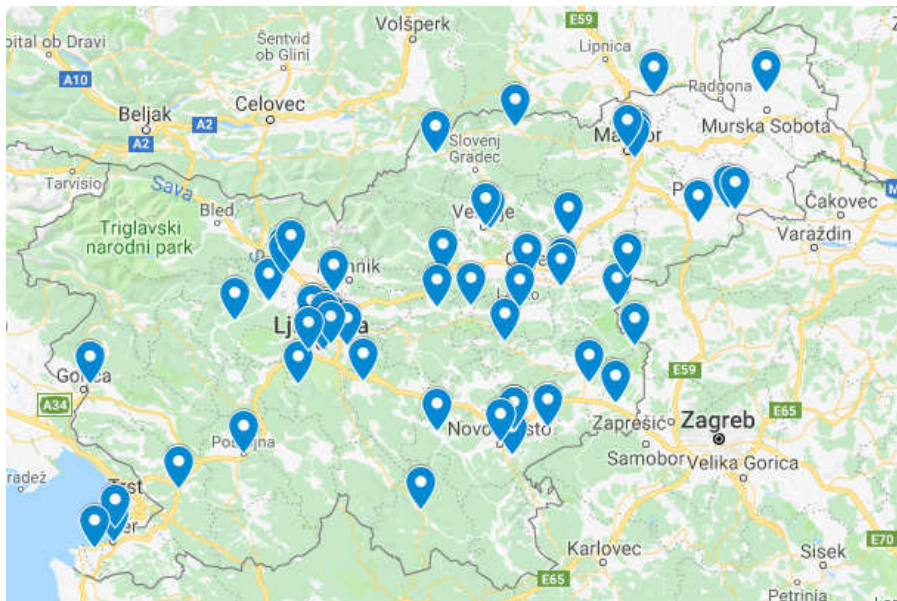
pital ob Dravi
Šentvid ob Glini
Volšperk
E59
Lipnica
Radgona
A10
Beljak
Celovec
A2
A2
Slovenj Gradec
Ma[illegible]or
Murska Sobota
Tarvisio
Sava
P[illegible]
Čakovec
Triglavski narodni park
Bled
Ve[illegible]je
Varaždin
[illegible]nik
C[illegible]
L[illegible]o
Lj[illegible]a
Gorica
E59
A34
Novo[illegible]sto
Zaprešić
Zagreb
E65
Po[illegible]jna
Samobor
Velika Gorica
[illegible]radež
T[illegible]st
Karlovec
Sisek
E65
Petrinja
E70